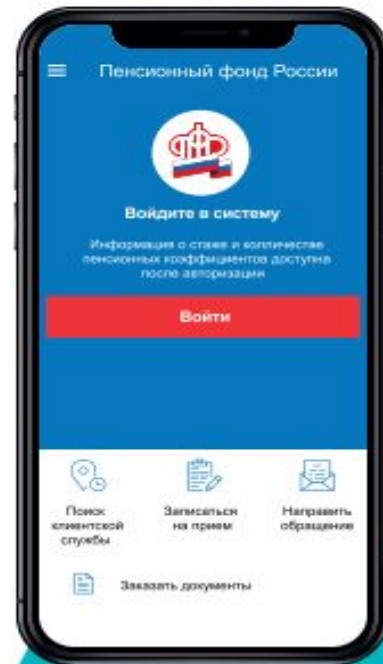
Пенсионный фонд России

Войдите в систему

Информация о стаже и количестве пенсионных коэффициентов доступна после авторизации

Войти

Поиск клиентской службы

Записаться на прием

Направить обращение

Заказать документы